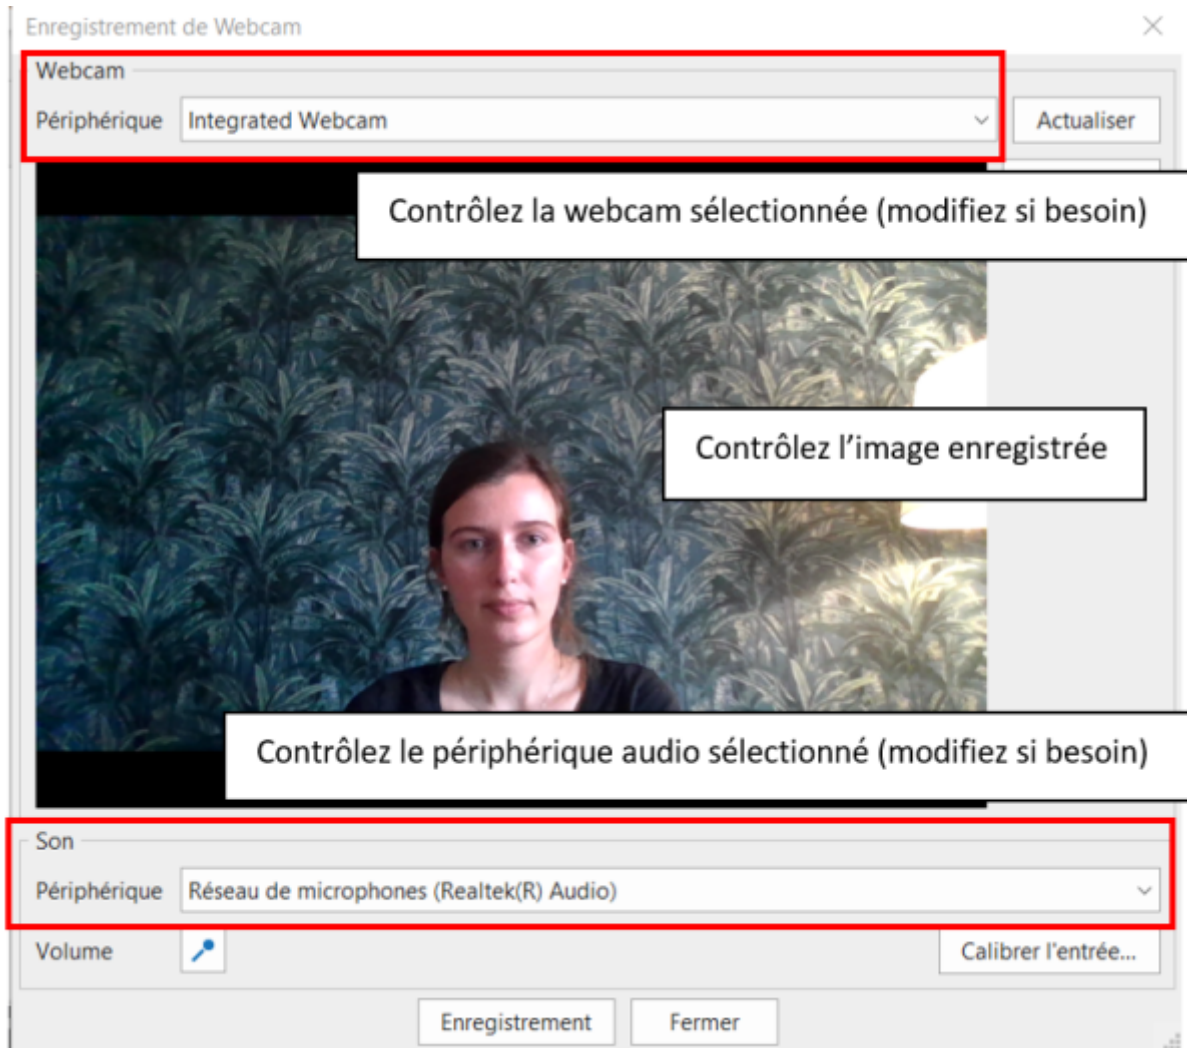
Enregistrement de Webcam

Webcam

Périphérique Integrated Webcam

Actualiser

Contrôlez la webcam sélectionnée (modifiez si besoin)

Contrôlez l'image enregistrée

Contrôlez le périphérique audio sélectionné (modifiez si besoin)

Son

Périphérique Réseau de microphones (Realtek(R) Audio)

Volume

Calibrer l'entrée...

Enregistrement

Fermer